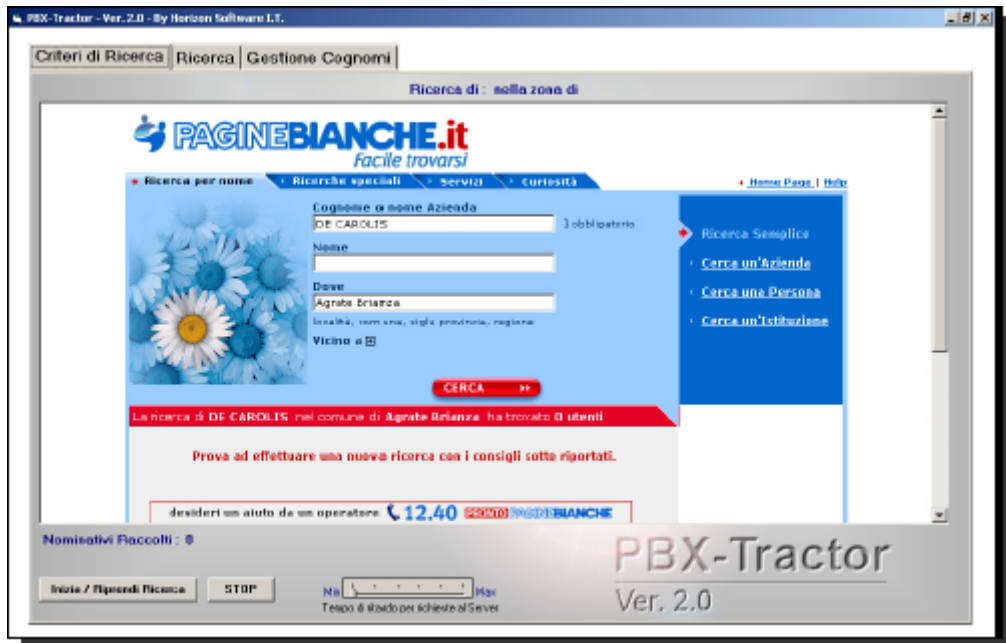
PBX-Tractor - Ver. 2.0 - By Horizon Software I.T.

Criteri di Ricerca | Ricerca | Gestione Cognomi

Ricerca di : nella zona di

PAGINEBIANCHE.it
Facile trovarsi

Ricerca per nome | Ricerche speciali | Servizi | Curiosità

Home Page | Help

Cognome o nome Azienda
DE CAROLIS
] obbligatorio

Nome

Dove
Agrate Brianza
località, comune, sigla provincia, regione

Vicino a

CERCA

Ricerca Semplice
Cerca un'Aziende
Cerca una Persona
Cerca un'Istituzione

La ricerca di DE CAROLIS nel comune di Agrate Brianza ha trovato 0 utenti

Prova ad effettuare una nuova ricerca con i consigli sotto riportati.

desideri un aiuto da un operatore 12.40 PRONTO PAGINEBIANCHE

Nominativi Raccolti : 0

Inizia / Riprendi Ricerca | STOP

Min Max
Tempo di ritardo per richieste al Server

PBX-Tractor
Ver. 2.0